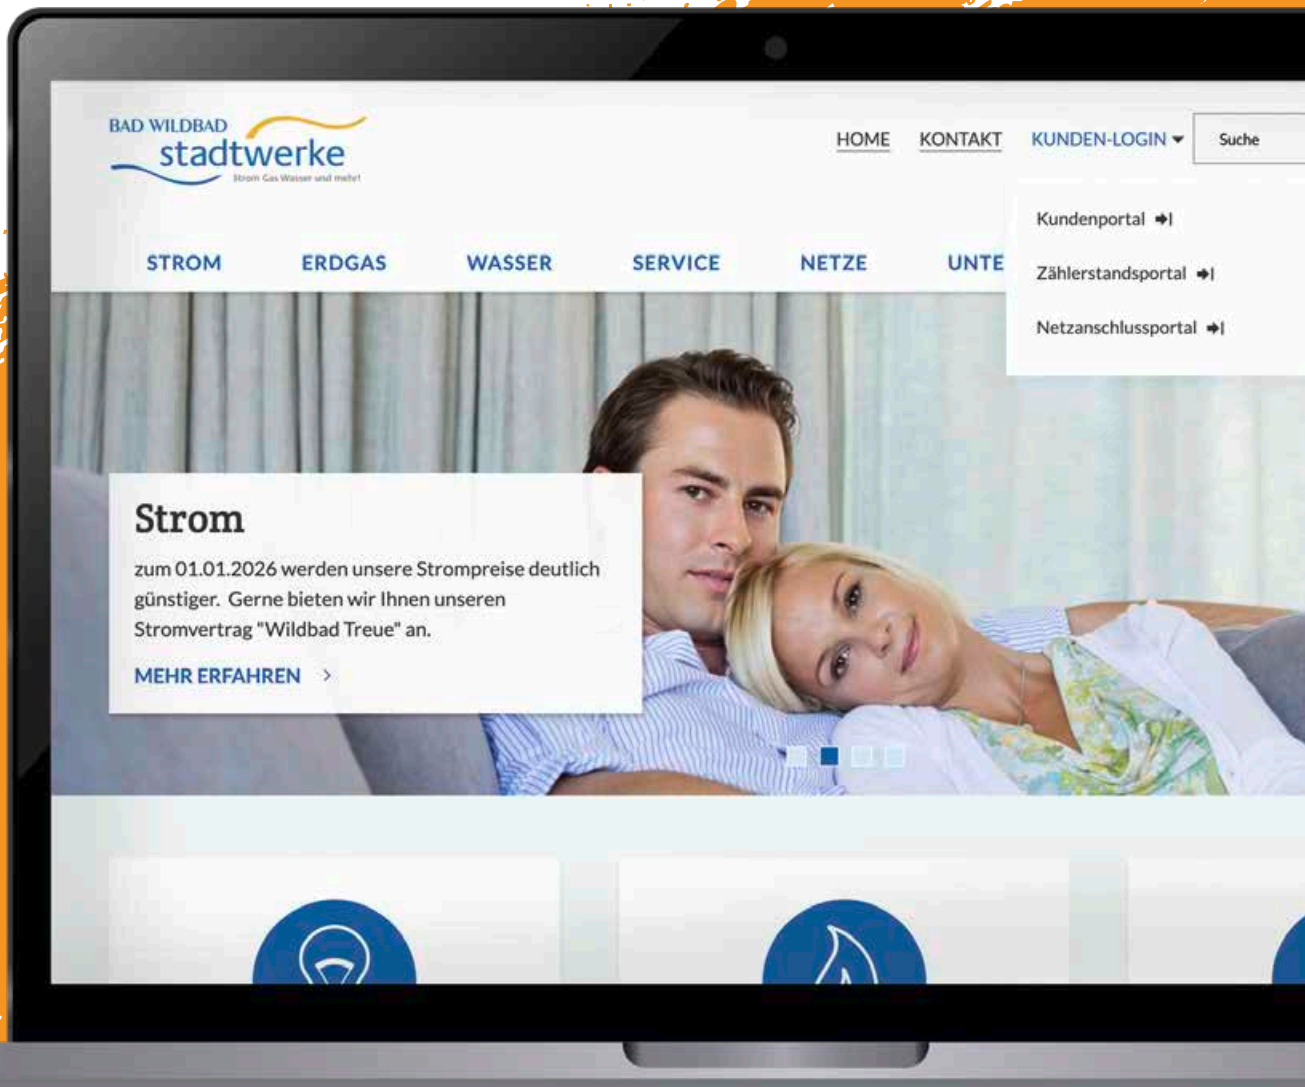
BAD WILDBAD
stadtwerke
Strom Gas Wasser und mehr!

HOME KONTAKT KUNDEN-LOGIN Suche

Kundenportal
Zählerstandsportal
Netzanschlussportal

STROM ERDGAS WASSER SERVICE NETZE UNTE

Strom

zum 01.01.2026 werden unsere Strompreise deutlich günstiger. Gerne bieten wir Ihnen unseren Stromvertrag "Wildbad Treue" an.

MEHR ERFAHREN >